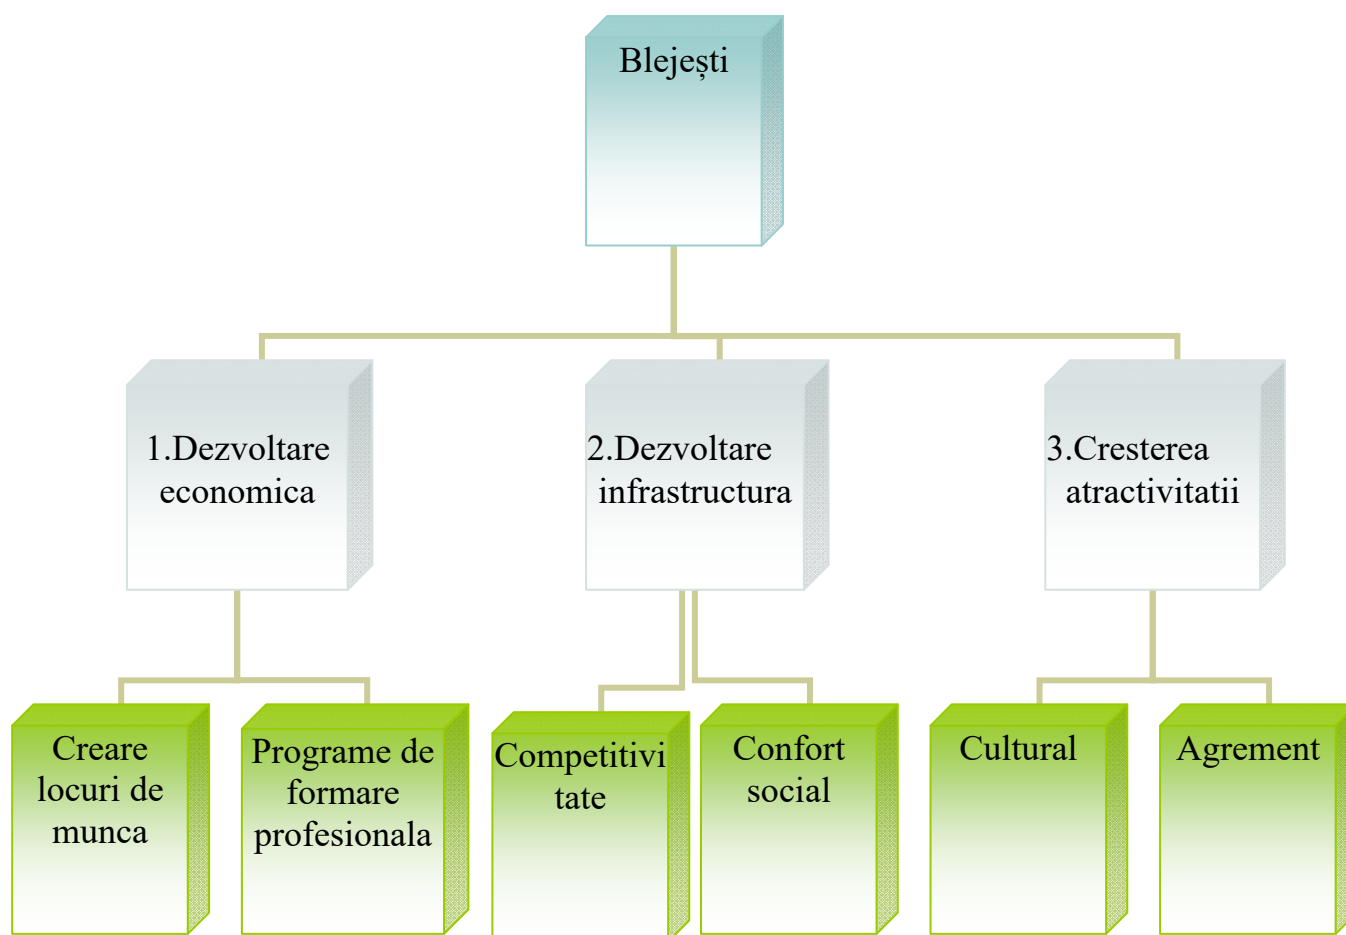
Blejești

1.Dezvoltare economica

2.Dezvoltare infrastructura

3.Cresterea atractivitatii

Creare locuri de munca

Programe de formare profesionala

Competitivi tate

Confort social

Cultural

Agrement